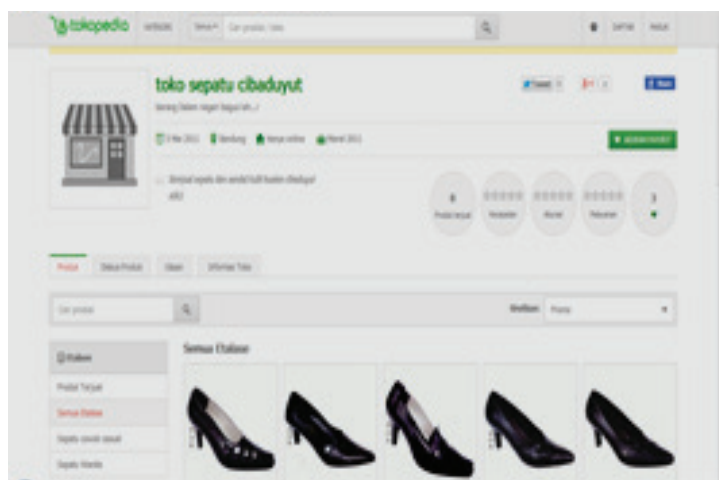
tokopedia KATEGORI Semua Cari produk / toko DAFTAR MASUK

toko sepatu cibaduyut

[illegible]

Tweet 0 g+1 0 f Share

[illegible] Bandung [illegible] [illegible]

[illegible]

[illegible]

0 Produk terjual
Kecepatan
Akurasi
Pelayanan
3

Produk Diskusi Produk Ulasan Informasi Toko

Cari produk

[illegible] Promo

Etalase
Produk Terjual
Semua Etalase
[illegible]
Sepatu Wanita

Semua Etalase